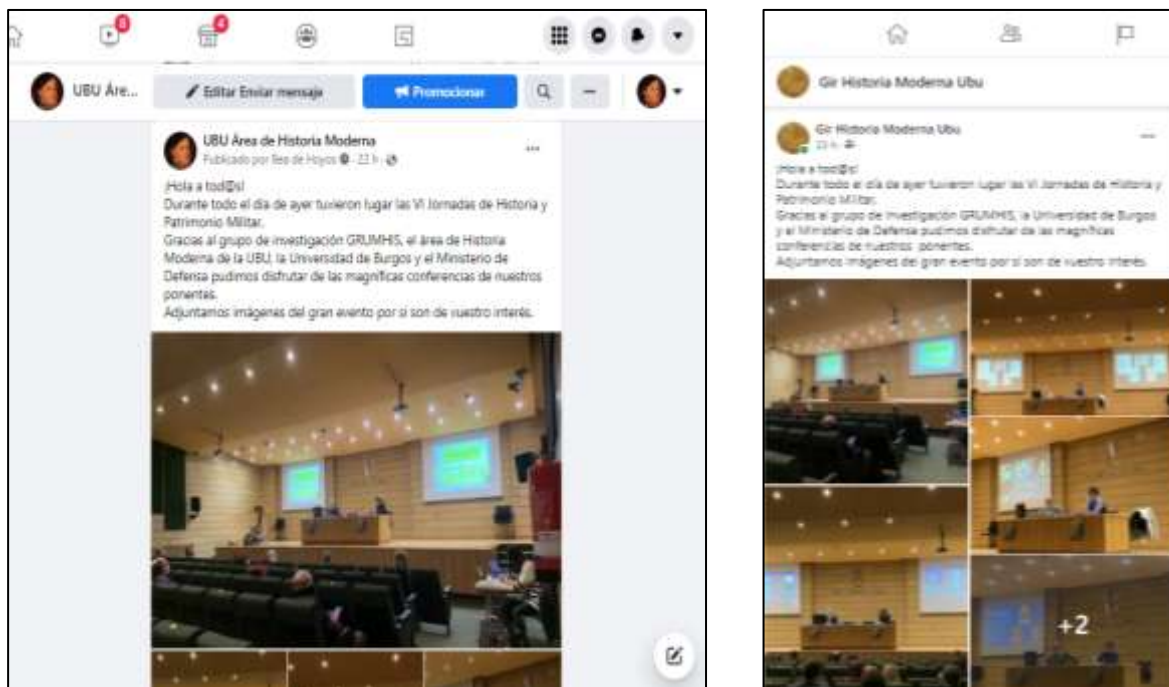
8 4

UBU Áre...

Editar Enviar mensaje

Promocionar

UBU Área de Historia Moderna
Publicado por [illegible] · 22 h ·

¡Hola a tod@s!
Durante todo el día de ayer tuvieron lugar las VI Jornadas de Historia y Patrimonio Militar.
Gracias al grupo de investigación GRUMHIS, el área de Historia Moderna de la UBU, la Universidad de Burgos y el Ministerio de Defensa pudimos disfrutar de las magníficas conferencias de nuestros ponentes.
Adjuntamos imágenes del gran evento por si son de vuestro interés.

Gir Historia Moderna Ubu

Gir Historia Moderna Ubu
23 h ·

¡Hola a tod@s!
Durante todo el día de ayer tuvieron lugar las VI Jornadas de Historia y Patrimonio Militar.
Gracias al grupo de investigación GRUMHIS, la Universidad de Burgos y el Ministerio de Defensa pudimos disfrutar de las magníficas conferencias de nuestros ponentes.
Adjuntamos imágenes del gran evento por si son de vuestro interés.

+2